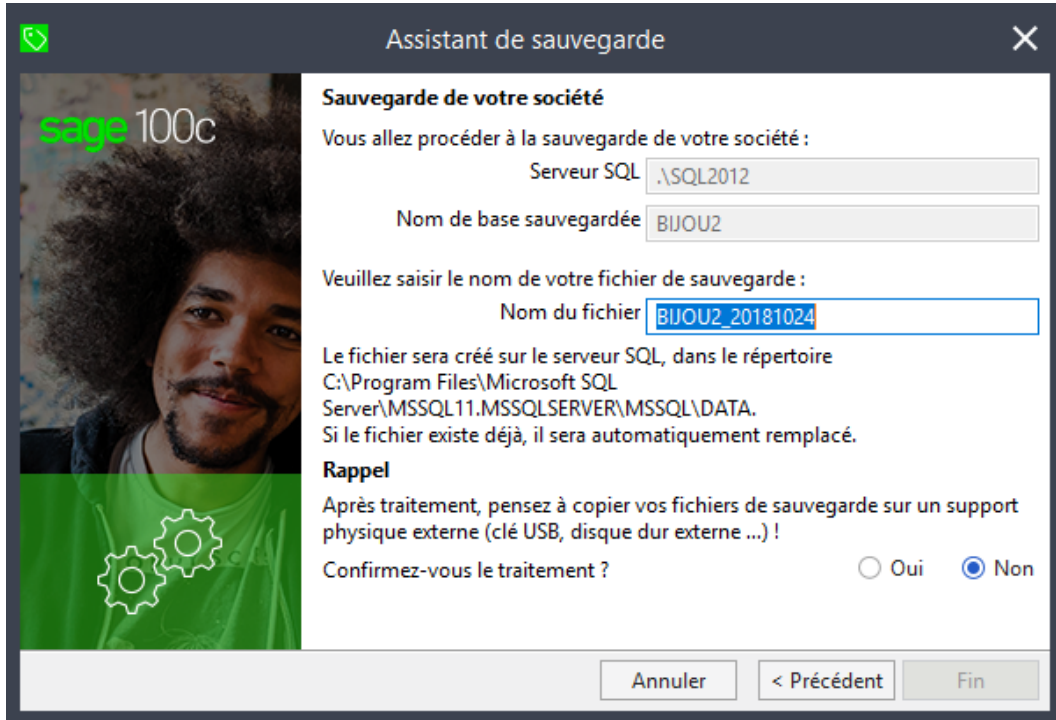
Assistant de sauvegarde

sage 100c

Sauvegarde de votre société

Vous allez procéder à la sauvegarde de votre société :

Serveur SQL .\SQL2012

Nom de base sauvegardée BIJOU2

Veuillez saisir le nom de votre fichier de sauvegarde :

Nom du fichier BIJOU2_20181024

Le fichier sera créé sur le serveur SQL, dans le répertoire C:\Program Files\Microsoft SQL Server\MSSQL11.MSSQLSERVER\MSSQL\DATA.
Si le fichier existe déjà, il sera automatiquement remplacé.

Rappel

Après traitement, pensez à copier vos fichiers de sauvegarde sur un support physique externe (clé USB, disque dur externe ...) !

Confirmez-vous le traitement ? Oui Non

Annuler < Précédent Fin